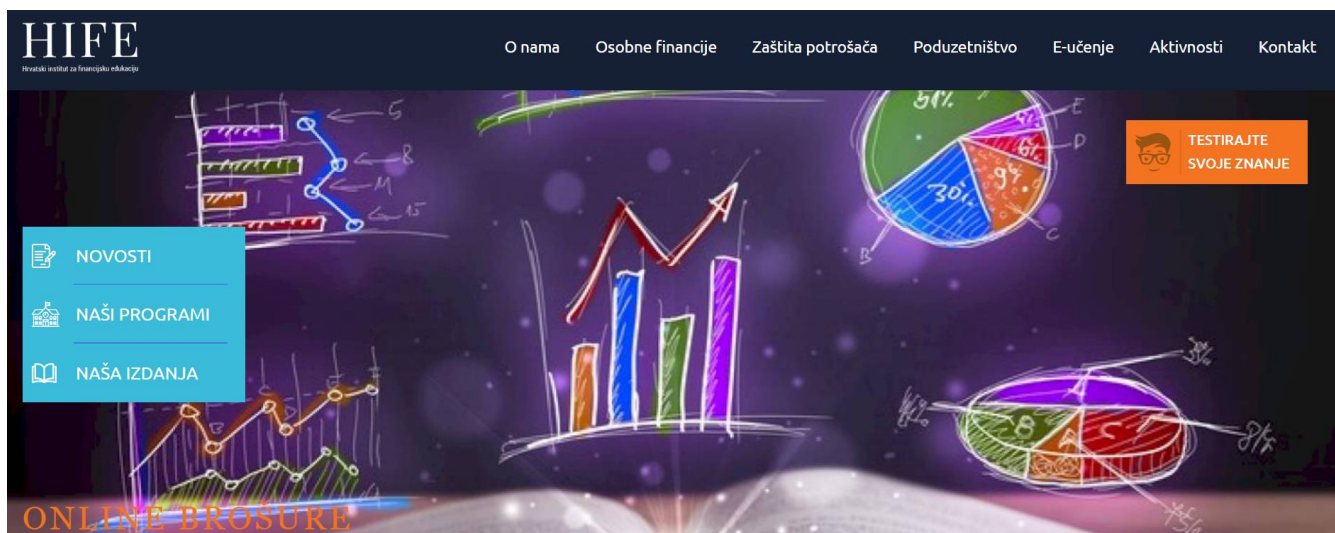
HIFE
Hrvatski institut za financijsku edukaciju

O nama
Osobne financije
Zaštita potrošača
Poduzetništvo
E-učenje
Aktivnosti
Kontakt

TESTIRAJTE SVOJE ZNANJE

NOVOSTI
NAŠI PROGRAMI
NAŠA IZDANJA

ONLINE BROŠURE